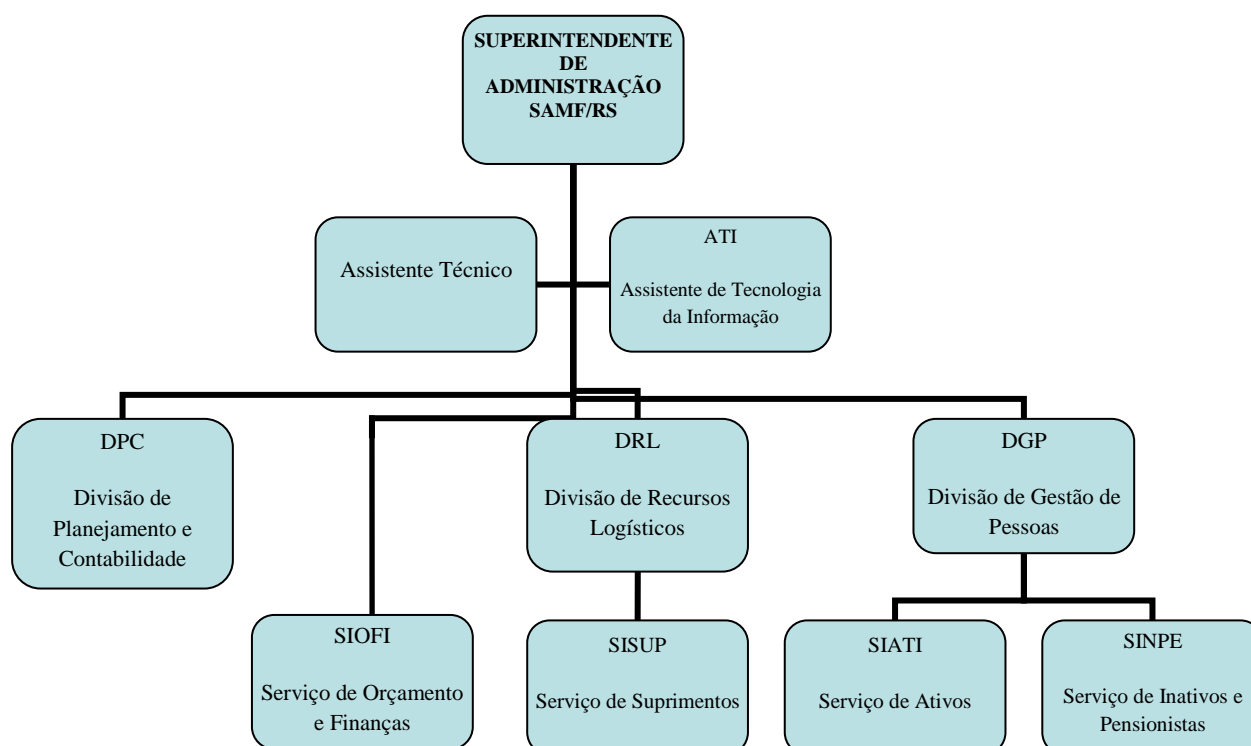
SUPERINTENDENTE DE ADMINISTRAÇÃO SAMF/RS

Assistente Técnico

ATI

Assistente de Tecnologia da Informação

DPC

Divisão de Planejamento e Contabilidade

DRL

Divisão de Recursos Logísticos

DGP

Divisão de Gestão de Pessoas

SIOFI

Serviço de Orçamento e Finanças

SISUP

Serviço de Suprimentos

SIATI

Serviço de Ativos

SINPE

Serviço de Inativos e Pensionistas